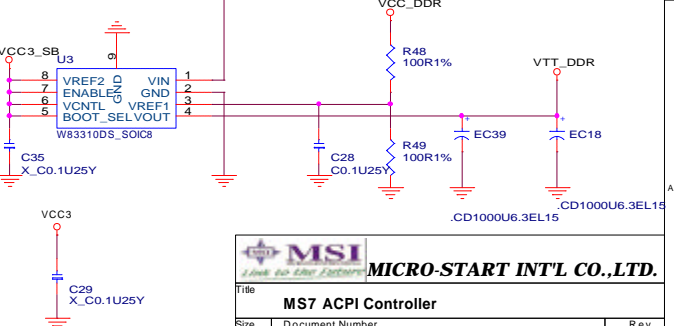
VCC_DDR
VCC3_SB
U3
9
R48
100R1%
VTT_DDR
8 VREF2
7 ENABLE
6 VCNTL
5 BOOT_SEL
GND
VIN 1
GND 2
VREF1 3
VOUT 4
W83310DS_SOIC8
C35
X_C0.1U25Y
C28
C0.1U25Y
R49
100R1%
EC39
EC18
A
.CD1000U6.3EL15
.CD1000U6.3EL15
VCC3
MSI
Link to the Future
MICRO-START INT'L CO.,LTD.
C29
X_C0.1U25Y
Title
MS7 ACPI Controller
Size
Document Number
Rev